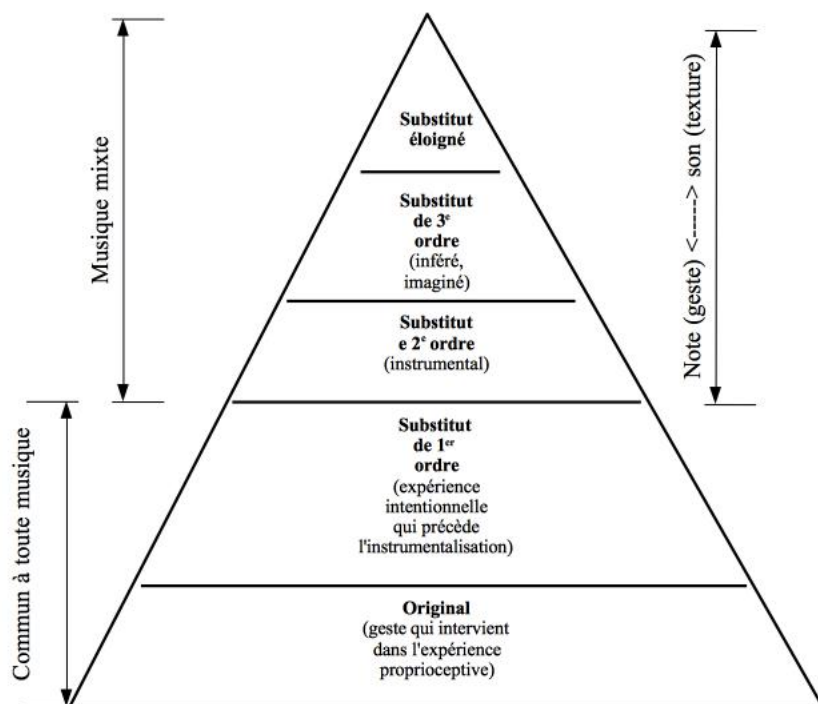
Musique mixte

Commun à toute musique

Substitut éloigné

Substitut de 3$^e$ ordre (inféré, imaginé)

Substitut e 2$^e$ ordre (instrumental)

Substitut de 1$^{er}$ ordre (expérience intentionnelle qui précède l'instrumentalisation)

Original (geste qui intervient dans l'expérience proprioceptive)

Note (geste) <-----> son (texture)